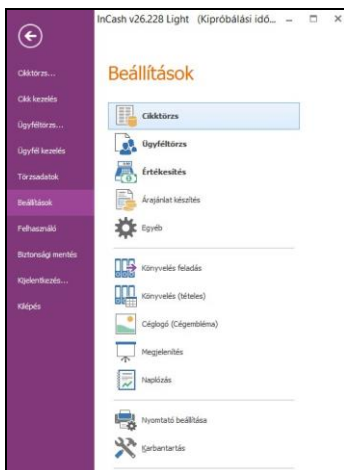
InCash v26.228 Light (Kipróbálási idő... – □ ×

Cikktörzs...
Cikk kezelés
Ügyféltörzs...
Ügyfél kezelés
Törzsadatok
Beállítások
Felhasználó
Biztonsági mentés
Kijelentkezés...
Kilépés

Beállítások

Cikktörzs
Ügyféltörzs
Értékesítés
Árajánlat készítés
Egyéb
Könyvelés feladás
Könyvelés (tételes)
Céglogó (Cégembléma)
Megjelenítés
Naplózás
Nyomtató beállítása
Karbantartás